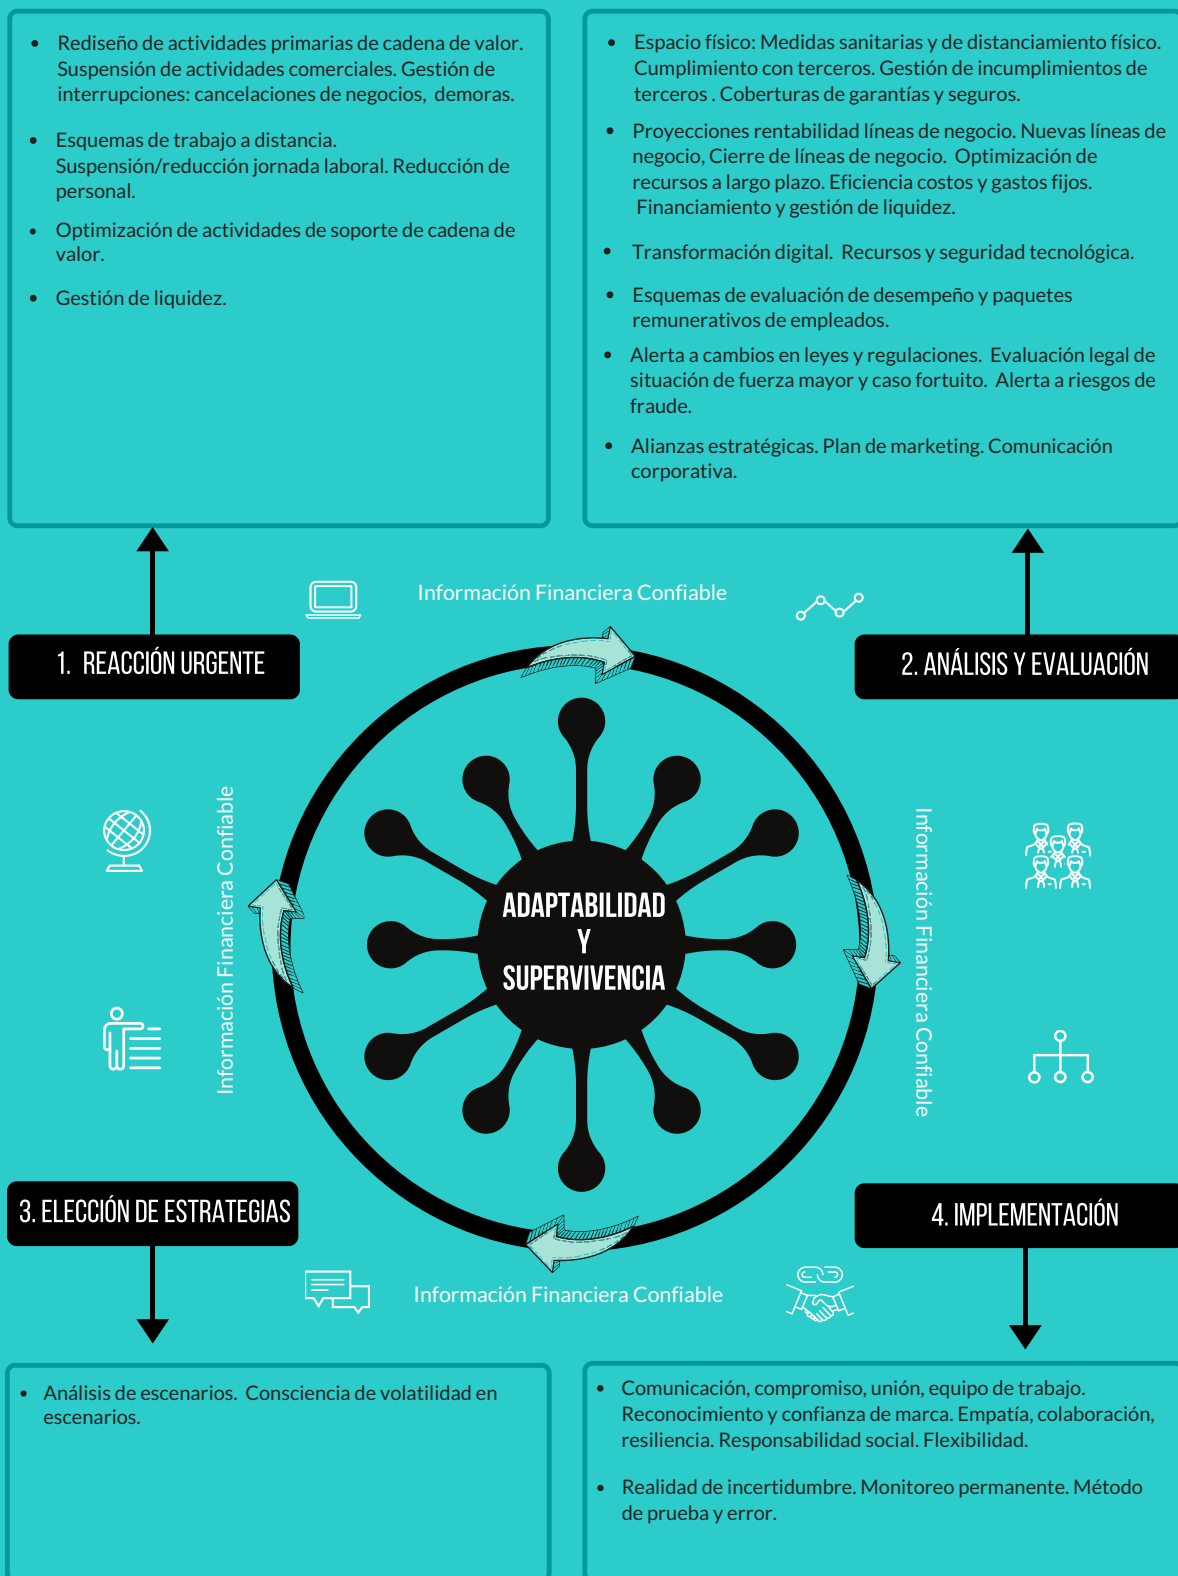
- Rediseño de actividades primarias de cadena de valor. Suspensión de actividades comerciales. Gestión de interrupciones: cancelaciones de negocios, demoras.
- Esquemas de trabajo a distancia. Suspensión/reducción jornada laboral. Reducción de personal.
- Optimización de actividades de soporte de cadena de valor.
- Gestión de liquidez.

- Espacio físico: Medidas sanitarias y de distanciamiento físico. Cumplimiento con terceros. Gestión de incumplimientos de terceros . Coberturas de garantías y seguros.
- Proyecciones rentabilidad líneas de negocio. Nuevas líneas de negocio, Cierre de líneas de negocio. Optimización de recursos a largo plazo. Eficiencia costos y gastos fijos. Financiamiento y gestión de liquidez.
- Transformación digital. Recursos y seguridad tecnológica.
- Esquemas de evaluación de desempeño y paquetes remunerativos de empleados.
- Alerta a cambios en leyes y regulaciones. Evaluación legal de situación de fuerza mayor y caso fortuito. Alerta a riesgos de fraude.
- Alianzas estratégicas. Plan de marketing. Comunicación corporativa.

Información Financiera Confiable

1. REACCIÓN URGENTE

2. ANÁLISIS Y EVALUACIÓN

Información Financiera Confiable

ADAPTABILIDAD Y SUPERVIVENCIA

Información Financiera Confiable

3. ELECCIÓN DE ESTRATEGIAS

4. IMPLEMENTACIÓN

Información Financiera Confiable

- Análisis de escenarios. Consciencia de volatilidad en escenarios.

- Comunicación, compromiso, unión, equipo de trabajo. Reconocimiento y confianza de marca. Empatía, colaboración, resiliencia. Responsabilidad social. Flexibilidad.
- Realidad de incertidumbre. Monitoreo permanente. Método de prueba y error.